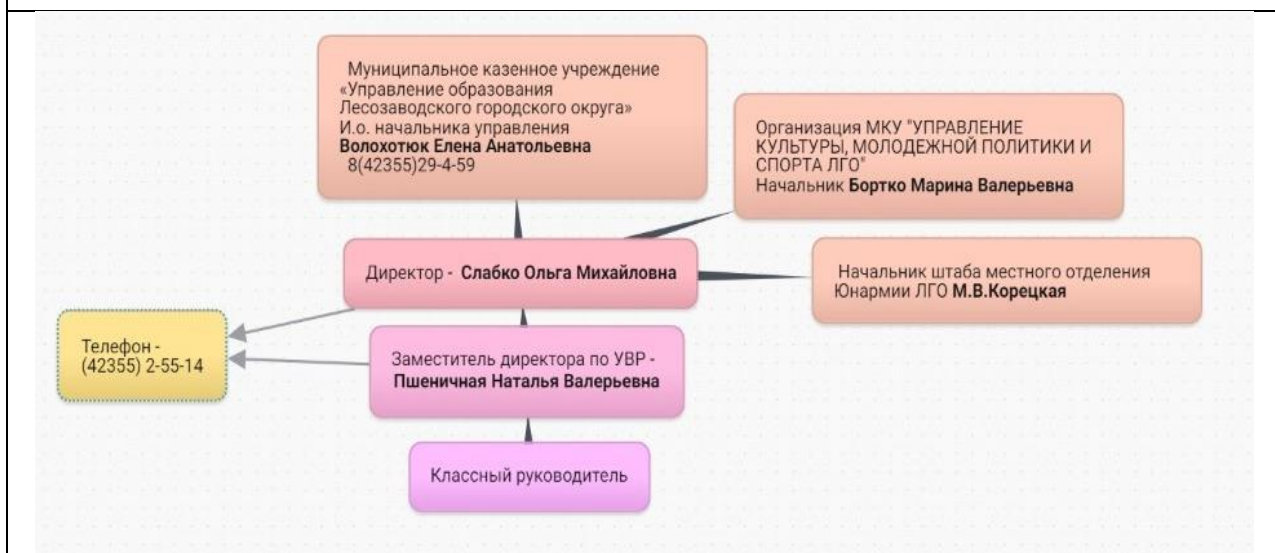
Муниципальное казенное учреждение «Управление образования Лесозаводского городского округа»
И.о. начальника управления
**Волохотюк Елена Анатольевна**
8(42355)29-4-59

Организация МКУ "УПРАВЛЕНИЕ КУЛЬТУРЫ, МОЛОДЕЖНОЙ ПОЛИТИКИ И СПОРТА ЛГО"
Начальник **Бортко Марина Валерьевна**

Директор - **Слабко Ольга Михайловна**

Начальник штаба местного отделения Юнармии ЛГО **М.В.Корецкая**

Телефон - (42355) 2-55-14

Заместитель директора по УВР - **Пшеничная Наталья Валерьевна**

Классный руководитель